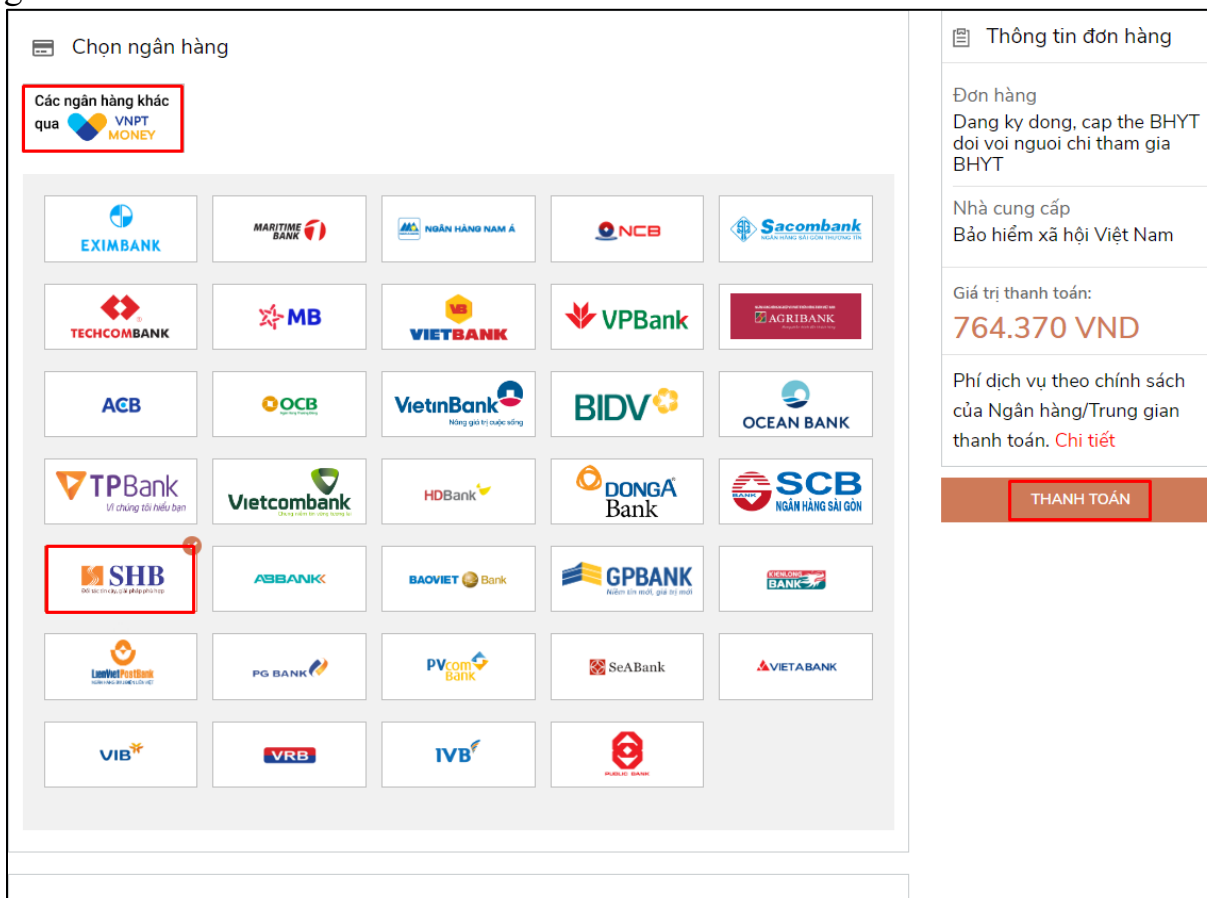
Chọn ngân hàng

Các ngân hàng khác qua VNPT MONEY

| | | | | |
|---|---|---|---|---|
| EXIMBANK | MARITIME BANK | NGÂN HÀNG NAM Á | NCB | Sacombank NGÂN HÀNG SÀI GÒN THƯƠNG TÍN |
| TECHCOMBANK | MB | VIETBANK | VPBank | AGRIBANK |
| ACB | OCB | VietinBank Nâng giá trị cuộc sống | BIDV | OCEAN BANK |
| TPBank Vì chúng tôi hiểu bạn | Vietcombank | HDBank | DONGA Bank | SCB NGÂN HÀNG SÀI GÒN |
| SHB | ABBANK | BAOVIET Bank | GPBANK | KIENLONG BANK |
| LienVietPostBank | PG BANK | PVcom Bank | SeABank | VIETABANK |
| VIB | VRB | IVB | PUBLIC BANK | |

Thông tin đơn hàng

Đơn hàng
Dang ky dong, cap the BHYT doi voi nguoi chi tham gia BHYT

Nhà cung cấp
Bảo hiểm xã hội Việt Nam

Giá trị thanh toán:
764.370 VND

Phí dịch vụ theo chính sách của Ngân hàng/Trung gian thanh toán. Chi tiết

THANH TOÁN